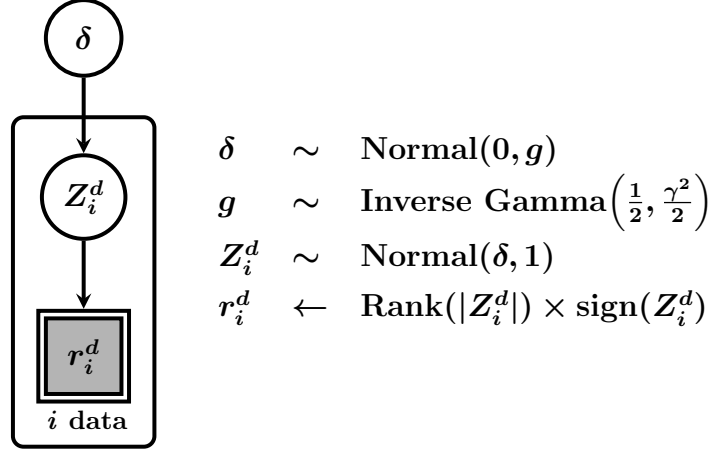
$\delta$

$Z_i^d$

$r_i^d$

$i$ data

$\delta \sim \text{Normal}(0, g)$

$g \sim \text{Inverse Gamma}\left(\frac{1}{2}, \frac{\gamma^2}{2}\right)$

$Z_i^d \sim \text{Normal}(\delta, 1)$

$r_i^d \leftarrow \text{Rank}(|Z_i^d|) \times \text{sign}(Z_i^d)$